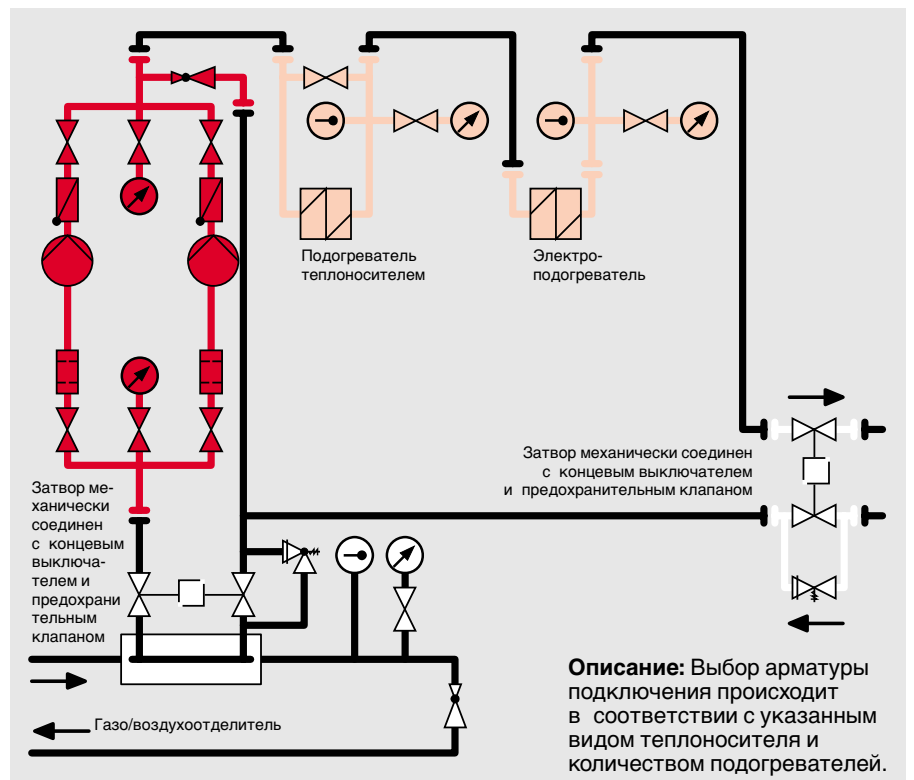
Подогреватель теплоносителем

Электро-подогреватель

Затвор механически соединен с концевым выключателем и предохранительным клапаном

Затвор механически соединен с концевым выключателем и предохранительным клапаном

Газо/воздухоотделитель

**Описание:** Выбор арматуры подключения происходит в соответствии с указанным видом теплоносителя и количеством подогревателей.